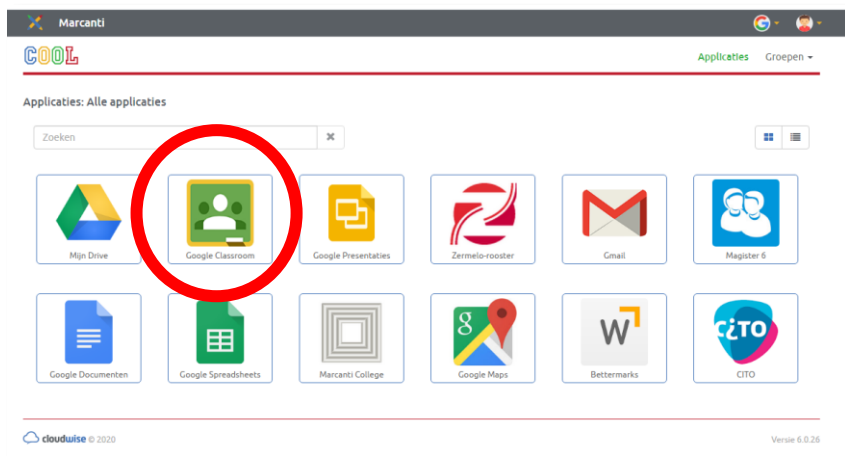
Marcanti

COOL

Applicaties Groepen

Applicaties: Alle applicaties

Zoeken

Mijn Drive

Google Classroom

Google Presentaties

Zermelo-rooster

Gmail

Magister 6

Google Documenten

Google Spreadsheets

Marcanti College

Google Maps

Bettermarks

CITO

cloudwise © 2020

Versie 6.0.26